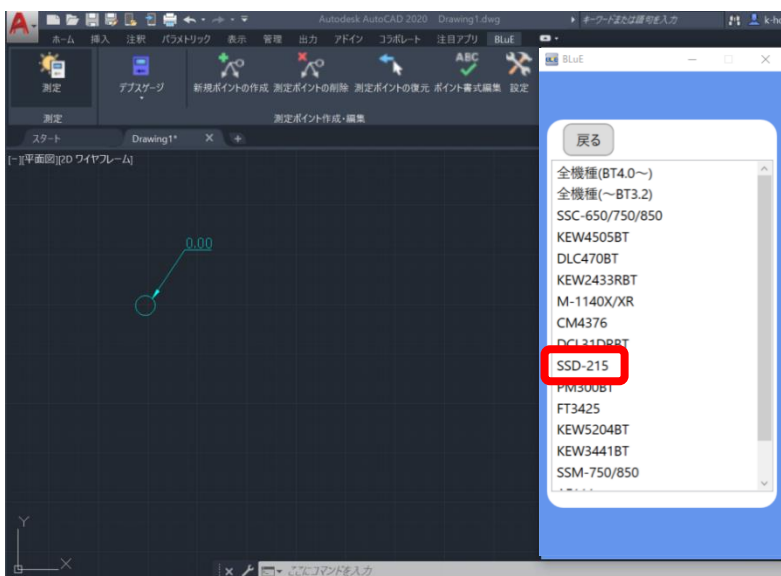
Autodesk AutoCAD 2020 Drawing1.dwg
キーワードまたは語句を入力
k-h

ホーム 挿入 注釈 パラメトリック 表示 管理 出力 アドイン コラボレート 注目アプリ BLuE

測定
デプスゲージ
新規ポイントの作成 測定ポイントの削除 測定ポイントの復元 ポイント書式編集 設定
測定
測定ポイント作成・編集

スタート Drawing1*

[−][平面図][2D ワイヤフレーム]

0.00

ここにコマンドを入力

BLuE

戻る

全機種(BT4.0〜)
全機種(〜BT3.2)
SSC-650/750/850
KEW4505BT
DLC470BT
KEW2433RBT
M-1140X/XR
CM4376
DCL31DRBT
SSD-215
PM300BT
FT3425
KEW5204BT
KEW3441BT
SSM-750/850